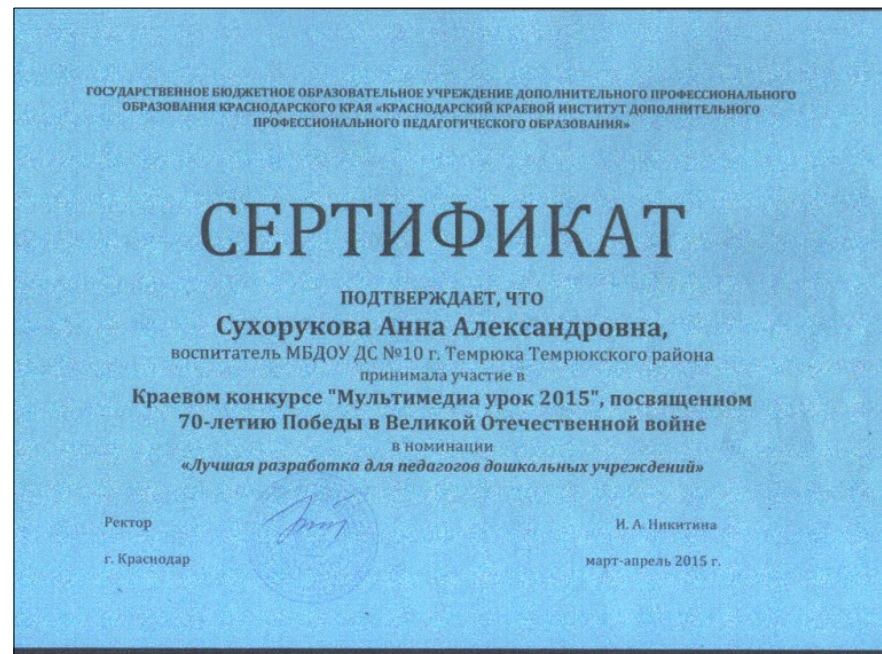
ГОСУДАРСТВЕННОЕ БЮДЖЕТНОЕ ОБРАЗОВАТЕЛЬНОЕ УЧРЕЖДЕНИЕ ДОПОЛНИТЕЛЬНОГО ПРОФЕССИОНАЛЬНОГО ОБРАЗОВАНИЯ КРАСНОДАРСКОГО КРАЯ «КРАСНОДАРСКИЙ КРАЕВОЙ ИНСТИТУТ ДОПОЛНИТЕЛЬНОГО ПРОФЕССИОНАЛЬНОГО ПЕДАГОГИЧЕСКОГО ОБРАЗОВАНИЯ»

СЕРТИФИКАТ

ПОДТВЕРЖДАЕТ, ЧТО

Сухорукова Анна Александровна,

воспитатель МБДОУ ДС №10 г. Темрюка Темрюкского района

принимала участие в

Краевом конкурсе "Мультимедиа урок 2015", посвященном 70-летию Победы в Великой Отечественной войне

в номинации

«Лучшая разработка для педагогов дошкольных учреждений»

Ректор

И. А. Никитина

г. Краснодар

март-апрель 2015 г.